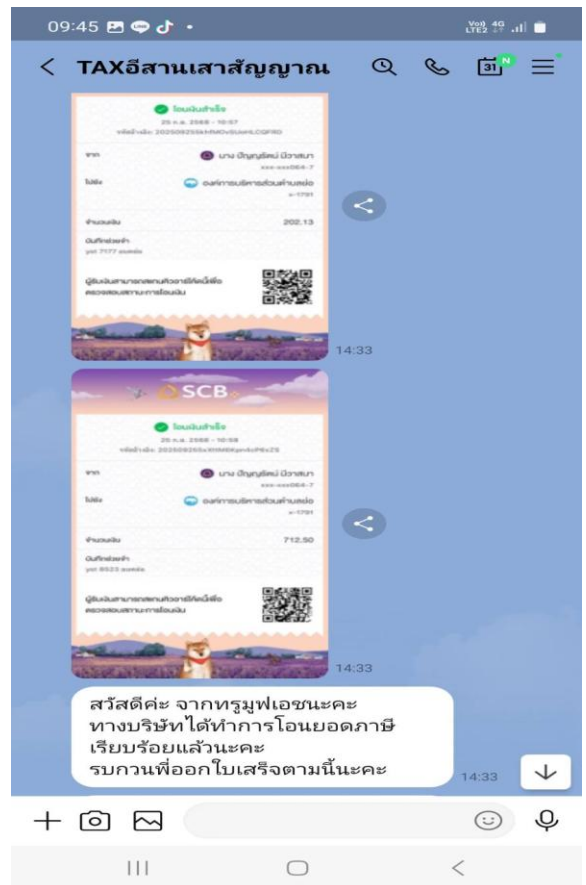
09:45

TAXอีสานเสาสัญญาณ

31 N

โอนเงินสำเร็จ
25 ก.ย. 2568 - 10:57
รหัสอ้างอิง: 2025092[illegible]

จาก
นาง ปัญญรัตน์ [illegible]
xxx-xxx064-7

ไปยัง
องค์การบริหารส่วนตำบลบ่อ
x-1791

จำนวนเงิน
202.13

บันทึกช่วยจำ
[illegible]

ผู้รับเงินสามารถสแกนคิวอาร์โค้ดนี้เพื่อตรวจสอบสถานะการโอนเงิน

14:33

SCB

โอนเงินสำเร็จ
25 ก.ย. 2568 - 10:58
รหัสอ้างอิง: 2025092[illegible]

จาก
นาง ปัญญรัตน์ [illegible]
xxx-xxx064-7

ไปยัง
องค์การบริหารส่วนตำบลบ่อ
x-1791

จำนวนเงิน
712.50

บันทึกช่วยจำ
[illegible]

ผู้รับเงินสามารถสแกนคิวอาร์โค้ดนี้เพื่อตรวจสอบสถานะการโอนเงิน

14:33

สวัสดีค่ะ จากทรูมูฟเอชนะคะ ทางบริษัทได้ทำการโอนยอดภาษีเรียบร้อยแล้วนะคะ รบกวนพี่ออกใบเสร็จตามนี้นะคะ

14:33